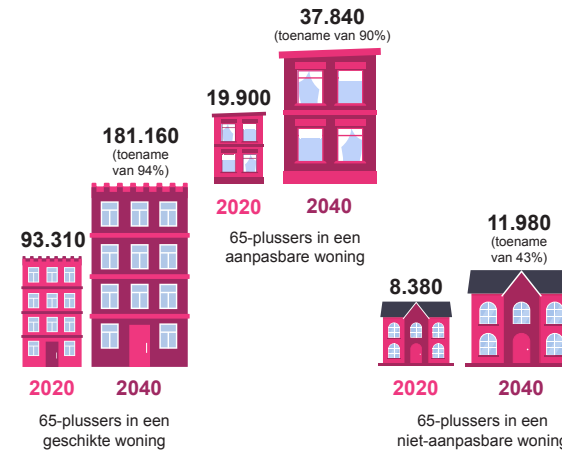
93.310

181.160
(toename van 94%)

2020 2040

65-plussers in een geschikte woning

19.900

37.840
(toename van 90%)

2020 2040

65-plussers in een aanpasbare woning

8.380

11.980
(toename van 43%)

2020 2040

65-plussers in een niet-aanpasbare woning